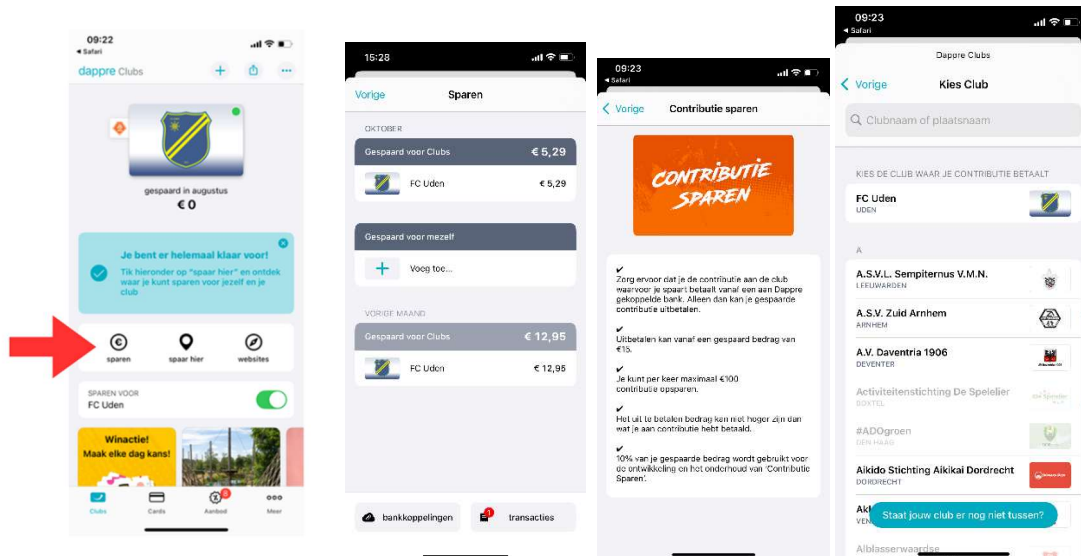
09:22
◂ Safari

dappre Clubs

gespaard in augustus
€ 0

Je bent er helemaal klaar voor!
Tik hieronder op "spaar hier" en ontdek waar je kunt sparen voor jezelf en je club

sparen
spaar hier
websites

SPAREN VOOR
FC Uden

Winactie!
Maak elke dag kans!

Clubs
Cards
Aanbod
Meer

15:28

Vorige
Sparen

OKTOBER

Gespaard voor Clubs
€ 5,29

FC Uden
€ 5,29

Gespaard voor mezelf

Voeg toe...

VORIGE MAAND

Gespaard voor Clubs
€ 12,95

FC Uden
€ 12,95

bankkoppelingen
transacties

09:23
◂ Safari

Vorige
Contributie sparen

CONTRIBUTIE SPAREN

✔
Zorg ervoor dat je de contributie aan de club waarvoor je spaart betaalt vanaf een aan Dappre gekoppelde bank. Alleen dan kan je gespaarde contributie uitbetalen.

✔
Uitbetalen kan vanaf een gespaard bedrag van €15.

✔
Je kunt per keer maximaal €100 contributie opsparen.

✔
Het uit te betalen bedrag kan niet hoger zijn dan wat je aan contributie hebt betaald.

✔
10% van je gespaarde bedrag wordt gebruikt voor de ontwikkeling en het onderhoud van 'Contributie Sparen'.

09:23
◂ Safari

Dappre Clubs

Vorige
Kies Club

Clubnaam of plaatsnaam

KIES DE CLUB WAAR JE CONTRIBUTIE BETAALT

FC Uden
UDEN

A

A.S.V.L. Sempiternus V.M.N.
LEEUWARDEN

A.S.V. Zuid Arnhem
ARNHEM

A.V. Daventria 1906
DEVENTER

Activiteitenstichting De Spelelier
BOXTEL

#ADOgroen
DEN HAAG

Aikido Stichting Aikikai Dordrecht
DORDRECHT

Staat jouw club er nog niet tussen?

Alblasserwaardse